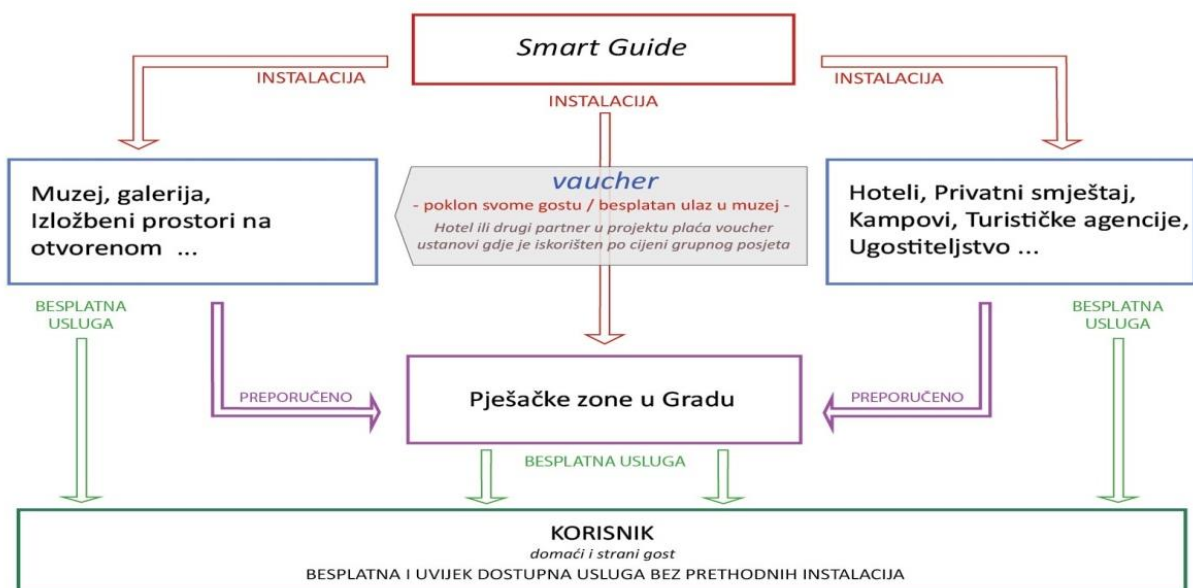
Smart Guide

INSTALACIJA

INSTALACIJA

INSTALACIJA

Muzej, galerija, Izložbeni prostori na otvorenom ...

vaucher
- poklon svome gostu / besplatan ulaz u muzej -
Hotel ili drugi partner u projektu plaća voucher ustanovi gdje je iskorišten po cijeni grupnog posjeta

Hoteli, Privatni smještaj, Kampovi, Turističke agencije, Ugostiteljstvo ...

BESPLATNA USLUGA

BESPLATNA USLUGA

PREPORUČENO

Pješačke zone u Gradu

PREPORUČENO

BESPLATNA USLUGA

KORISNIK
domaći i strani gost
BESPLATNA I UVIJEK DOSTUPNA USLUGA BEZ PRETHODNIH INSTALACIJA